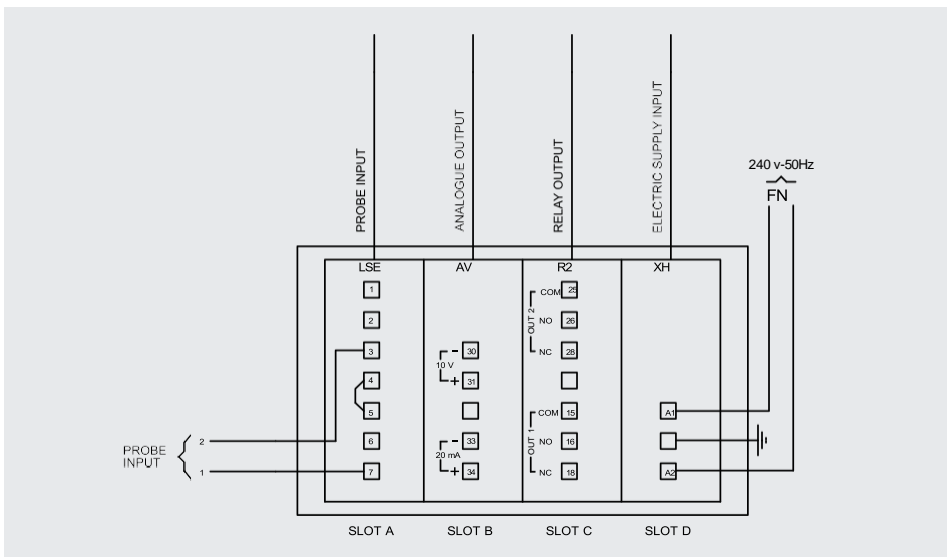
PROBE INPUT

ANALOGUE OUTPUT

RELAY OUTPUT

ELECTRIC SUPPLY INPUT

240 v-50Hz

FN

LSE

AV

R2

XH

1

2

3

4

5

6

7

-

30

10 V

+

31

-

33

20 mA

+

34

OUT 2

COM

25

NO

26

NC

28

OUT 1

COM

15

NO

16

NC

18

A1

A2

PROBE INPUT

2

1

SLOT A

SLOT B

SLOT C

SLOT D